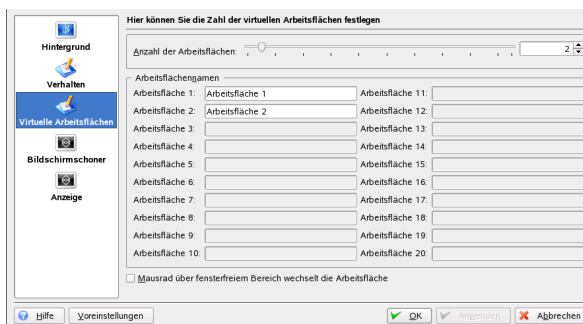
Hintergrund
Verhalten
Virtuelle Arbeitsflächen
Bildschirmschoner
Anzeige

Hier können Sie die Zahl der virtuellen Arbeitsflächen festlegen

Anzahl der Arbeitsflächen: 2

Arbeitsflächennamen

| | | | |
|---|---|---|---|
| Arbeitsfläche 1: | Arbeitsfläche 1 | Arbeitsfläche 11: | |
| Arbeitsfläche 2: | Arbeitsfläche 2 | Arbeitsfläche 12: | |
| Arbeitsfläche 3: | | Arbeitsfläche 13: | |
| Arbeitsfläche 4: | | Arbeitsfläche 14: | |
| Arbeitsfläche 5: | | Arbeitsfläche 15: | |
| Arbeitsfläche 6: | | Arbeitsfläche 16: | |
| Arbeitsfläche 7: | | Arbeitsfläche 17: | |
| Arbeitsfläche 8: | | Arbeitsfläche 18: | |
| Arbeitsfläche 9: | | Arbeitsfläche 19: | |
| Arbeitsfläche 10: | | Arbeitsfläche 20: | |

Mausrad über fensterfreiem Bereich wechselt die Arbeitsfläche

Hilfe
Voreinstellungen
OK
Anwenden
Abbrechen